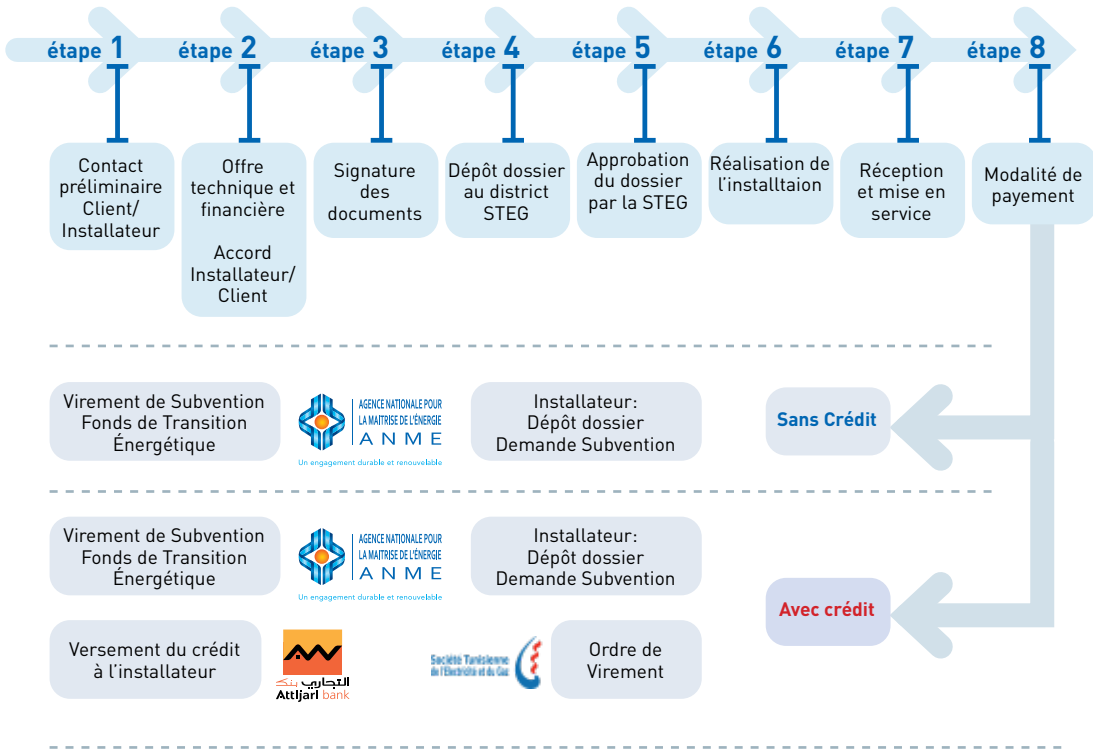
étape 1 étape 2 étape 3 étape 4 étape 5 étape 6 étape 7 étape 8

Contact préliminaire Client/ Installateur

Offre technique et financière

Accord Installateur/ Client

Signature des documents

Dépôt dossier au district STEG

Approbation du dossier par la STEG

Réalisation de l'installtaion

Réception et mise en service

Modalité de payement

Virement de Subvention Fonds de Transition Énergétique

AGENCE NATIONALE POUR LA MAITRISE DE L'ÉNERGIE ANME
Un engagement durable et renouvelable

Installateur: Dépôt dossier Demande Subvention

Sans Crédit

Virement de Subvention Fonds de Transition Énergétique

AGENCE NATIONALE POUR LA MAITRISE DE L'ÉNERGIE ANME
Un engagement durable et renouvelable

Installateur: Dépôt dossier Demande Subvention

Avec crédit

Versement du crédit à l'installateur

التجاري بنك
Attijari bank

Société Tunisienne de l'Electricité et du Gaz

Ordre de Virement